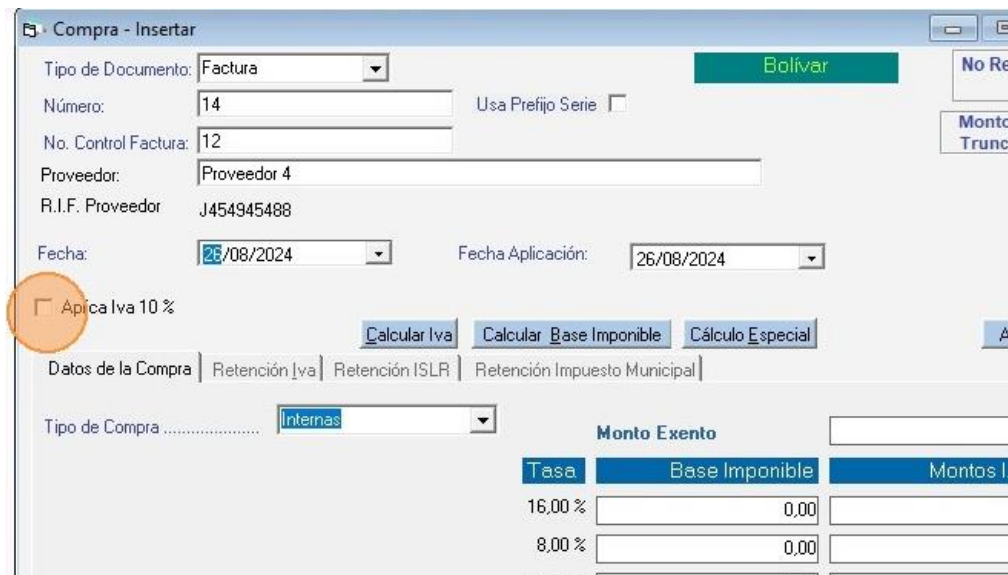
Compra - Insertar

Tipo de Documento: Factura
Bolívar
No Re
Número: 14
Usa Prefijo Serie
No. Control Factura: 12
Monto
Trunc
Proveedor: Proveedor 4
R.I.F. Proveedor J454945488
Fecha: 26/08/2024
Fecha Aplicación: 26/08/2024
Aplica Iva 10 %
Calcular Iva
Calcular Base Imponible
Cálculo Especial
A
Datos de la Compra | Retención Iva | Retención ISLR | Retención Impuesto Municipal

Tipo de Compra .................... Internas
Monto Exento

| Tasa | Base Imponible | Montos I |
|---|---|---|
| 16,00 % | 0,00 | |
| 8,00 % | 0,00 | |